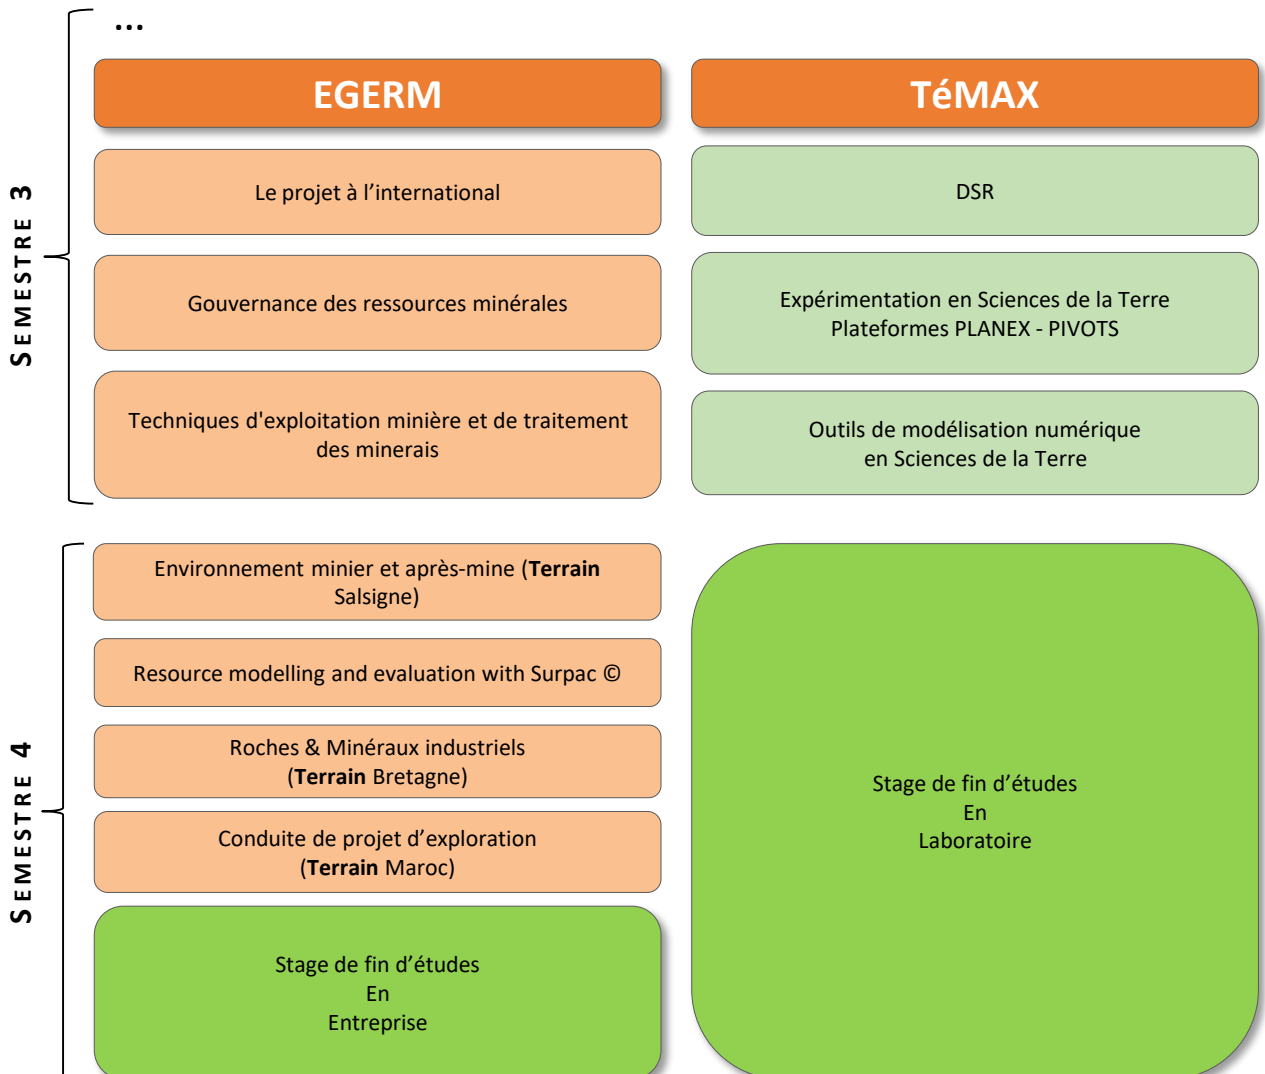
...

SEMESTRE 3

EGERM

Le projet à l'international

Gouvernance des ressources minérales

Techniques d'exploitation minière et de traitement des minerais

TéMAX

DSR

Expérimentation en Sciences de la Terre
Plateformes PLANEX - PIVOTS

Outils de modélisation numérique
en Sciences de la Terre

SEMESTRE 4

Environnement minier et après-mine (**Terrain** Salsigne)

Resource modelling and evaluation with Surpac ©

Roches & Minéraux industriels
(**Terrain** Bretagne)

Conduite de projet d'exploration
(**Terrain** Maroc)

Stage de fin d'études
En
Entreprise

Stage de fin d'études
En
Laboratoire